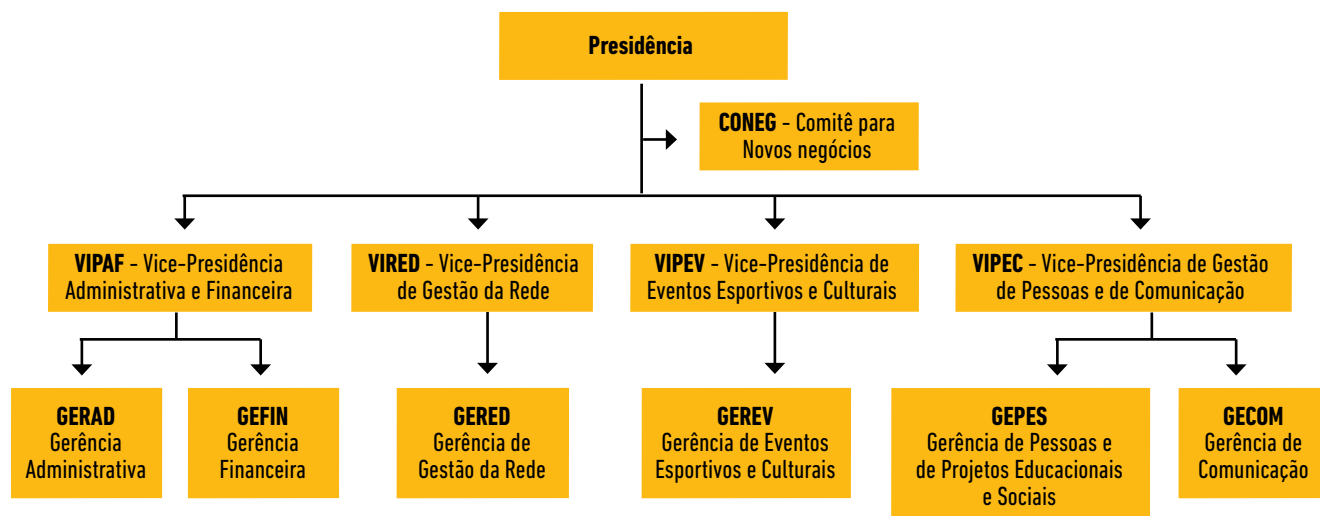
Presidência

CONEG - Comitê para Novos negócios

VIPAF - Vice-Presidência Administrativa e Financeira

VIRED - Vice-Presidência de Gestão da Rede

VIPEV - Vice-Presidência de Eventos Esportivos e Culturais

VIPEC - Vice-Presidência de Gestão de Pessoas e de Comunicação

GERAD
Gerência Administrativa

GEFIN
Gerência Financeira

GERED
Gerência de Gestão da Rede

GEREV
Gerência de Eventos Esportivos e Culturais

GEPES
Gerência de Pessoas e de Projetos Educacionais e Sociais

GECOM
Gerência de Comunicação